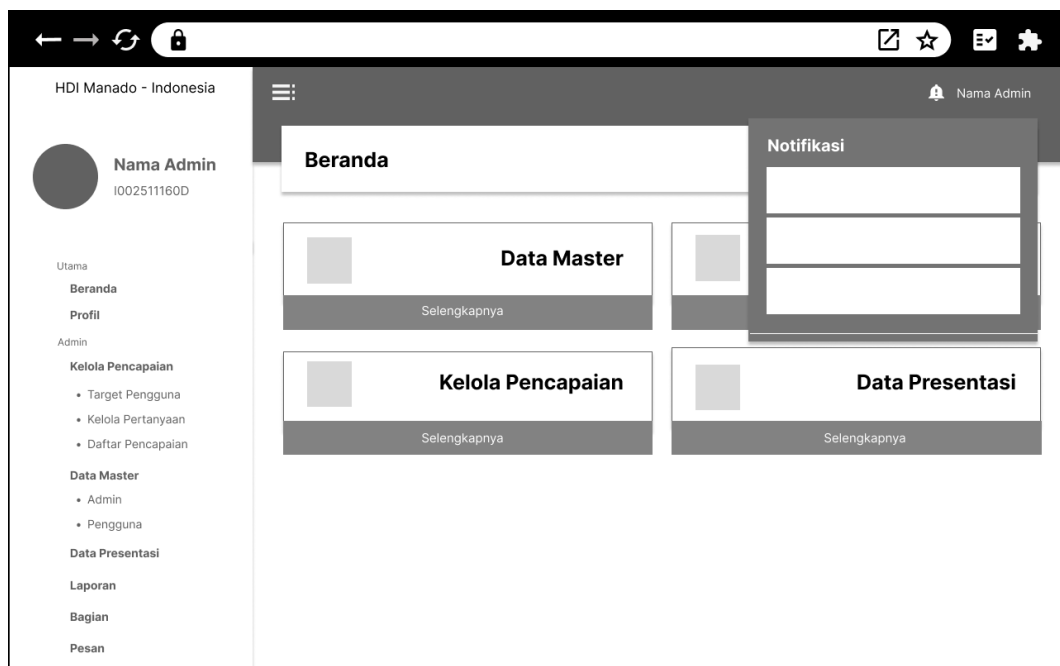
HDI Manado - Indonesia

Nama Admin
I002511160D

Utama
Beranda
Profil
Admin
Kelola Pencapaian
• Target Pengguna
• Kelola Pertanyaan
• Daftar Pencapaian
Data Master
• Admin
• Pengguna
Data Presentasi
Laporan
Bagian
Pesan

Nama Admin

Beranda

Notifikasi

Data Master
Selengkapnya

Kelola Pencapaian
Selengkapnya

Data Presentasi
Selengkapnya